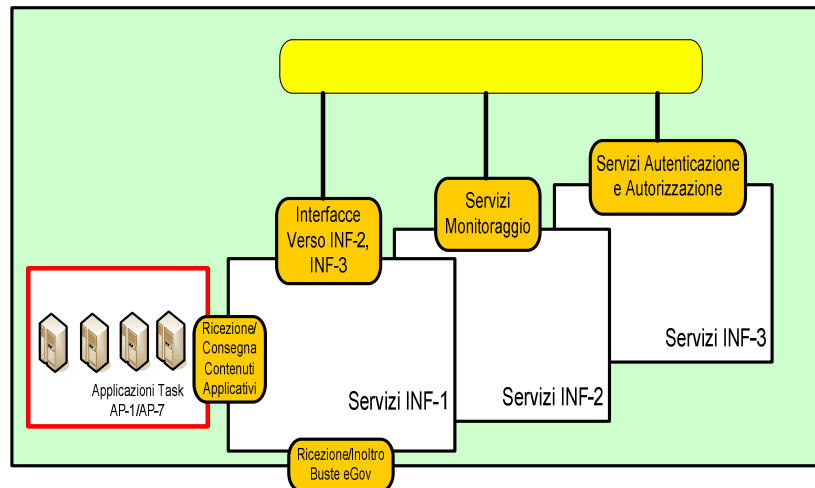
Servizi Autenticazione e Autorizzazione

Servizi Monitoraggio

Interfacce Verso INF-2, INF-3

Servizi INF-3

Ricezione/ Consegna Contenuti Applicativi

Applicazioni Task AP-1/AP-7

Servizi INF-1

Servizi INF-2

Ricezione/Inoltro Buste eGov